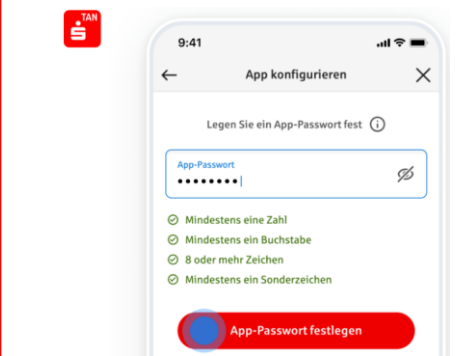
TAN

9:41

App konfigurieren

Legen Sie ein App-Passwort fest

App-Passwort
••••••••

Mindestens eine Zahl
Mindestens ein Buchstabe
8 oder mehr Zeichen
Mindestens ein Sonderzeichen

App-Passwort festlegen